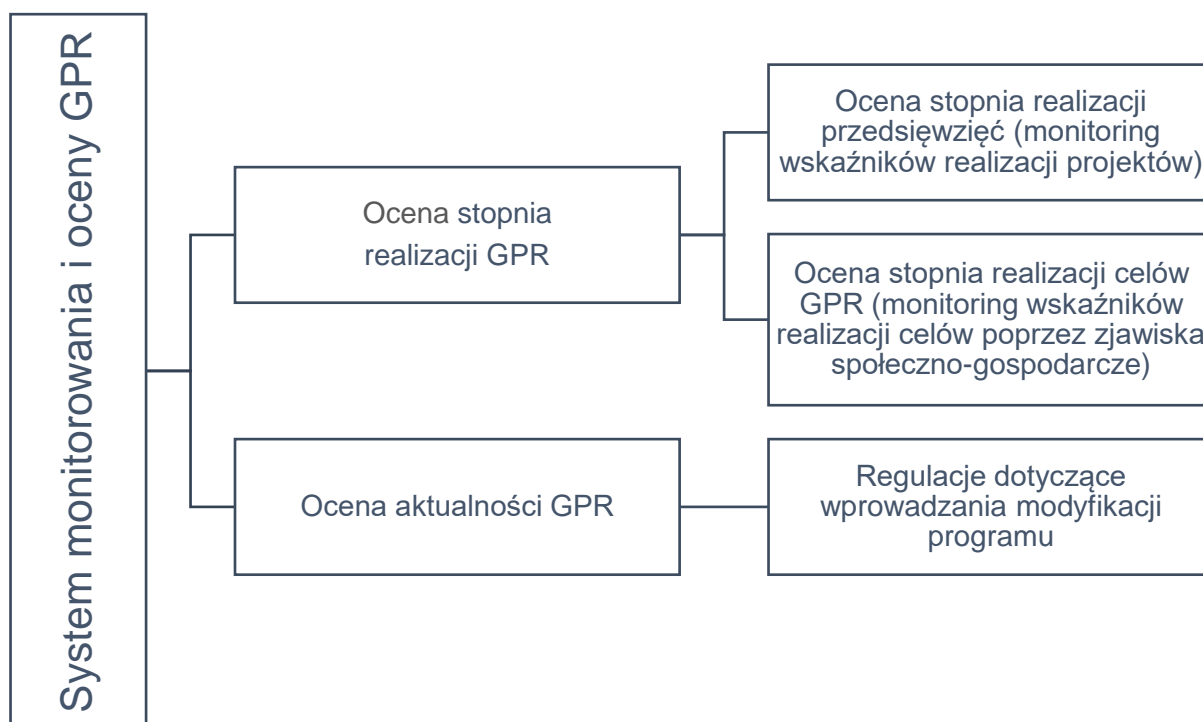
System monitorowania i oceny GPR

Ocena stopnia realizacji GPR

Ocena stopnia realizacji przedsięwzięć (monitoring wskaźników realizacji projektów)

Ocena stopnia realizacji celów GPR (monitoring wskaźników realizacji celów poprzez zjawiska społeczno-gospodarcze)

Ocena aktualności GPR

Regulacje dotyczące wprowadzania modyfikacji programu